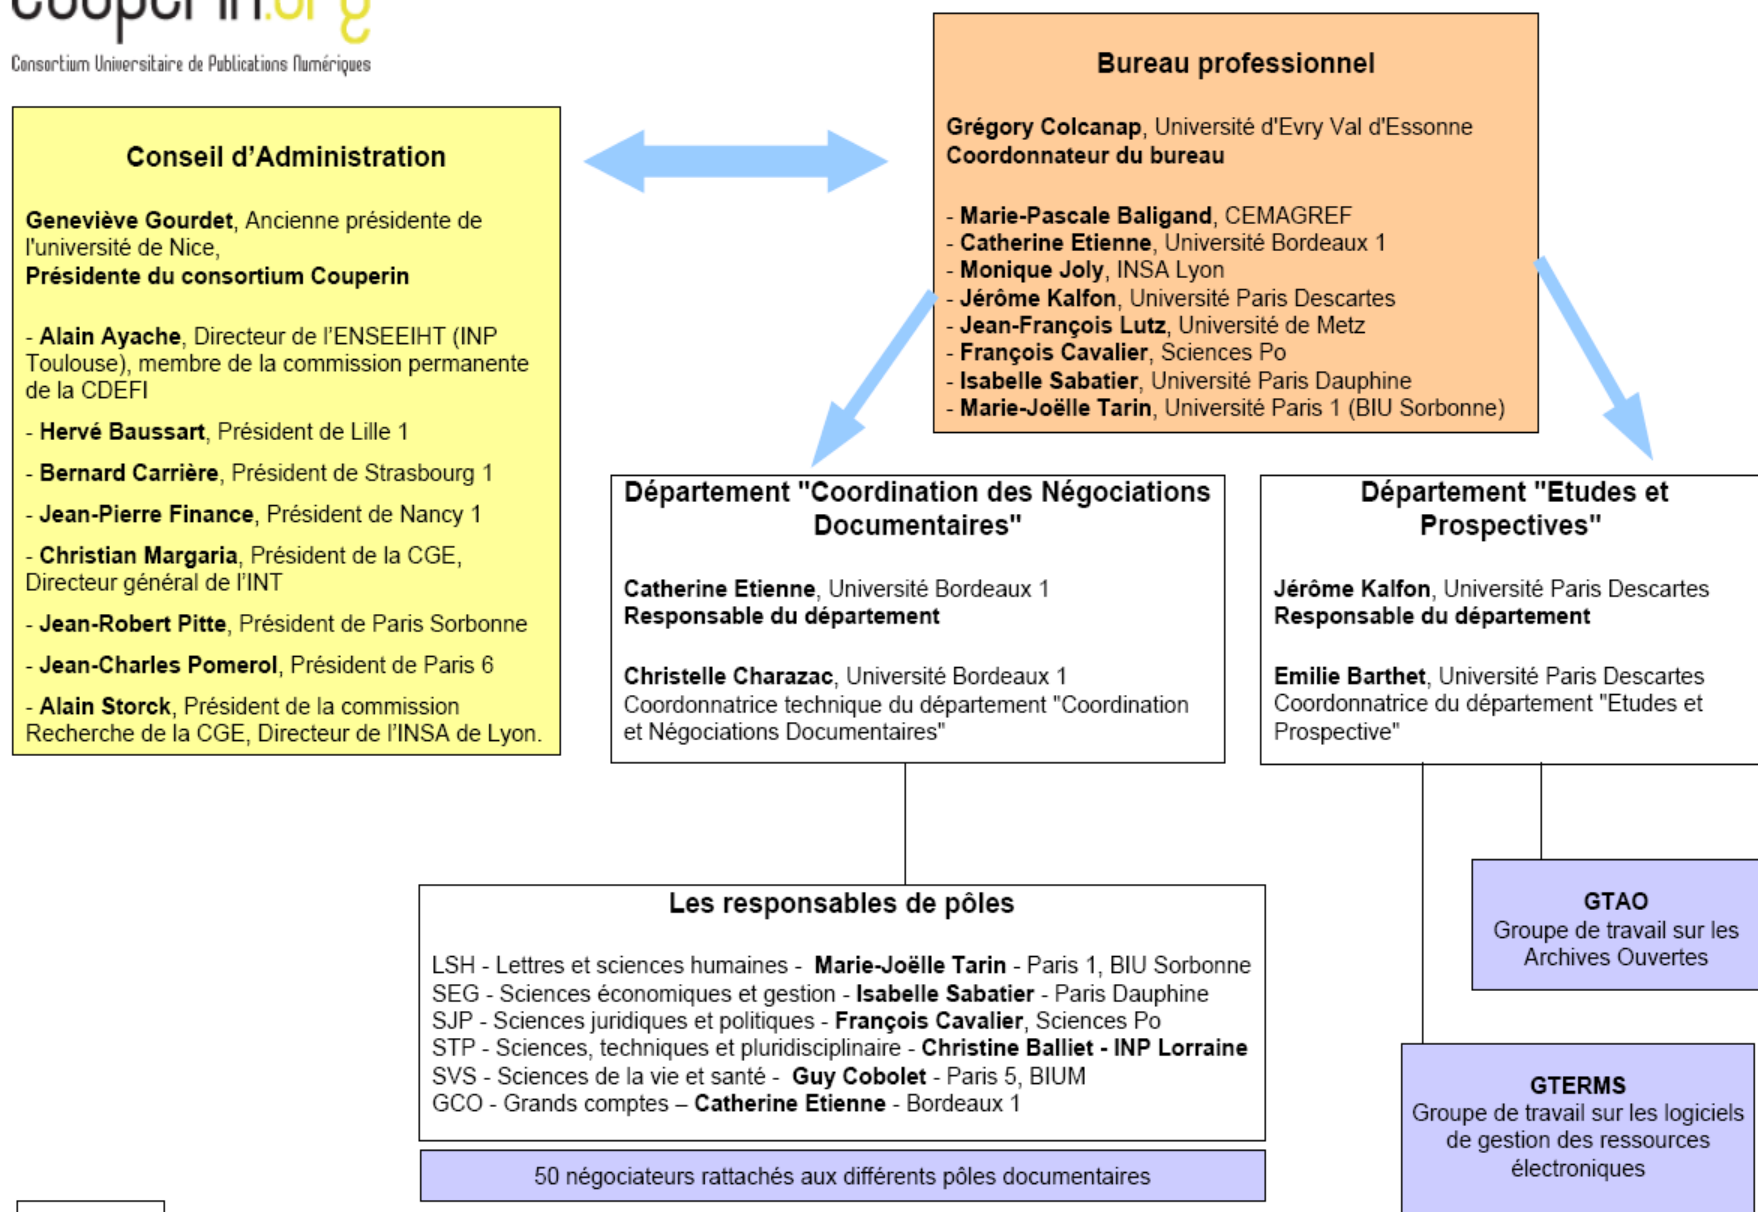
couperin.org
Consortium Universitaire de Publications Numériques

Conseil d'Administration

Geneviève Gourdet, Ancienne présidente de l'université de Nice,
Présidente du consortium Couperin

- Alain Ayache, Directeur de l'ENSEEIHT (INP Toulouse), membre de la commission permanente de la CDEFI

- Hervé Baussart, Président de Lille 1

- Bernard Carrière, Président de Strasbourg 1

- Jean-Pierre Finance, Président de Nancy 1

- Christian Margaria, Président de la CGE, Directeur général de l'INT

- Jean-Robert Pitte, Président de Paris Sorbonne

- Jean-Charles Pomerol, Président de Paris 6

- Alain Storck, Président de la commission Recherche de la CGE, Directeur de l'INSA de Lyon.

Bureau professionnel

Grégory Colcanap, Université d'Evry Val d'Essonne
Coordonnateur du bureau

- Marie-Pascale Baligand, CEMAGREF
- Catherine Etienne, Université Bordeaux 1
- Monique Joly, INSA Lyon
- Jérôme Kalfon, Université Paris Descartes
- Jean-François Lutz, Université de Metz
- François Cavalier, Sciences Po
- Isabelle Sabatier, Université Paris Dauphine
- Marie-Joëlle Tarin, Université Paris 1 (BIU Sorbonne)

Département "Coordination des Négociations Documentaires"

Catherine Etienne, Université Bordeaux 1
Responsable du département

Christelle Charazac, Université Bordeaux 1
Coordonnatrice technique du département "Coordination et Négociations Documentaires"

Département "Etudes et Prospectives"

Jérôme Kalfon, Université Paris Descartes
Responsable du département

Emilie Barthet, Université Paris Descartes
Coordonnatrice du département "Etudes et Prospective"

Les responsables de pôles

LSH - Lettres et sciences humaines - Marie-Joëlle Tarin - Paris 1, BIU Sorbonne
SEG - Sciences économiques et gestion - Isabelle Sabatier - Paris Dauphine
SJP - Sciences juridiques et politiques - François Cavalier, Sciences Po
STP - Sciences, techniques et pluridisciplinaire - Christine Balliet - INP Lorraine
SVS - Sciences de la vie et santé - Guy Cobolet - Paris 5, BIUM
GCO - Grands comptes – Catherine Etienne - Bordeaux 1

50 négociateurs rattachés aux différents pôles documentaires

GTAO
Groupe de travail sur les Archives Ouvertes

GTERMS
Groupe de travail sur les logiciels de gestion des ressources électroniques